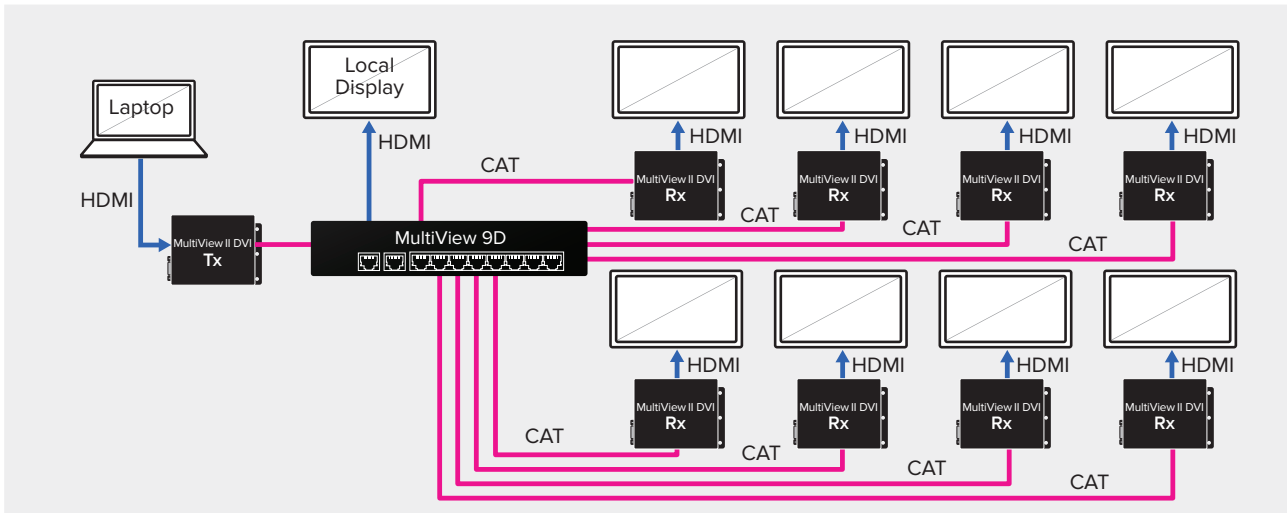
Laptop

HDMI

MultiView II DVI
Tx

Local Display

HDMI

MultiView 9D

CAT

HDMI
MultiView II DVI
Rx

HDMI
MultiView II DVI
Rx

HDMI
MultiView II DVI
Rx

HDMI
MultiView II DVI
Rx

CAT

CAT

CAT

HDMI
MultiView II DVI
Rx

HDMI
MultiView II DVI
Rx

HDMI
MultiView II DVI
Rx

HDMI
MultiView II DVI
Rx

CAT

CAT

CAT

CAT